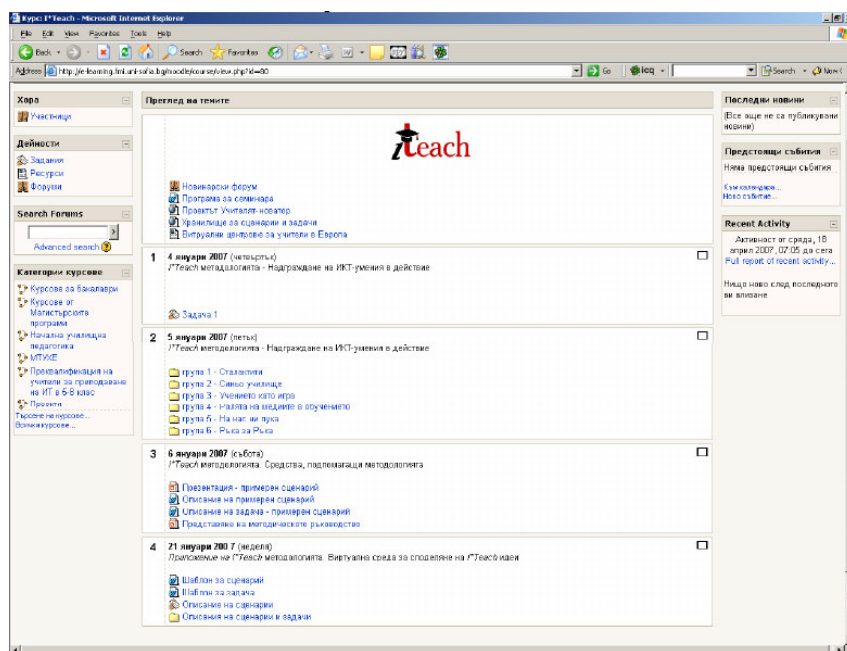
Курс: I*Teach - Microsoft Internet Explorer

File Edit View Favorites Tools Help

Back Search Favorites

Address http://e-learning.fmi.uni-sofia.bg/moodle/course/view.php?id=90 Go icq Search New

Хора
Участници

Дейности
Задания
Ресурси
Форуми

Search Forums
Advanced search

Категории курсове
Курсове за бакалаври
Курсове от Магистърските програми
Начална училищна педагогика
МТКХЕ
Преквалификация на учители за преподаване на ИТ в 5-8 клас
Проекти
Търсене на курсове...
Всички курсове...

Преглед на темите

iTeach

Новинарски форум
Програма за семинара
Проектът Учителят-новатор
Хранилище за сценарии и задачи
Виртуални центрове за учители в Европа

1 4 януари 2007 (четвъртък)
I*Teach методологията - Надграждане на ИКТ-умения в действие

Задача 1

2 5 януари 2007 (петък)
I*Teach методологията - Надграждане на ИКТ-умения в действие

група 1 - Сталактити
група 2 - Синьо училище
група 3 - Ученикът като игра
група 4 - Ролята на медиите в обучението
група 5 - На нас ни пука
група 6 - Ръка за Ръка

3 6 януари 2007 (събота)
I*Teach методологията. Средства, подпомагащи методологията

Презентация - примерен сценарий
Описание на примерен сценарий
Описание на задача - примерен сценарий
Представяне на методическото ръководство

4 21 януари 2007 (неделя)
Приложение на I*Teach методологията. Виртуална среда за споделяне на I*Teach идеи

Шаблон за сценарий
Шаблон за задача
Описание на сценарии
Описания на сценарии и задачи

Последни новини
(Все още не са публикувани новини)

Предстоящи събития
Няма предстоящи събития
Към календара...
Ново събитие...

Recent Activity
Активност от сряда, 18 април 2007, 07:05 до сега
Full report of recent activity...
Нищо ново след последното ви влизане